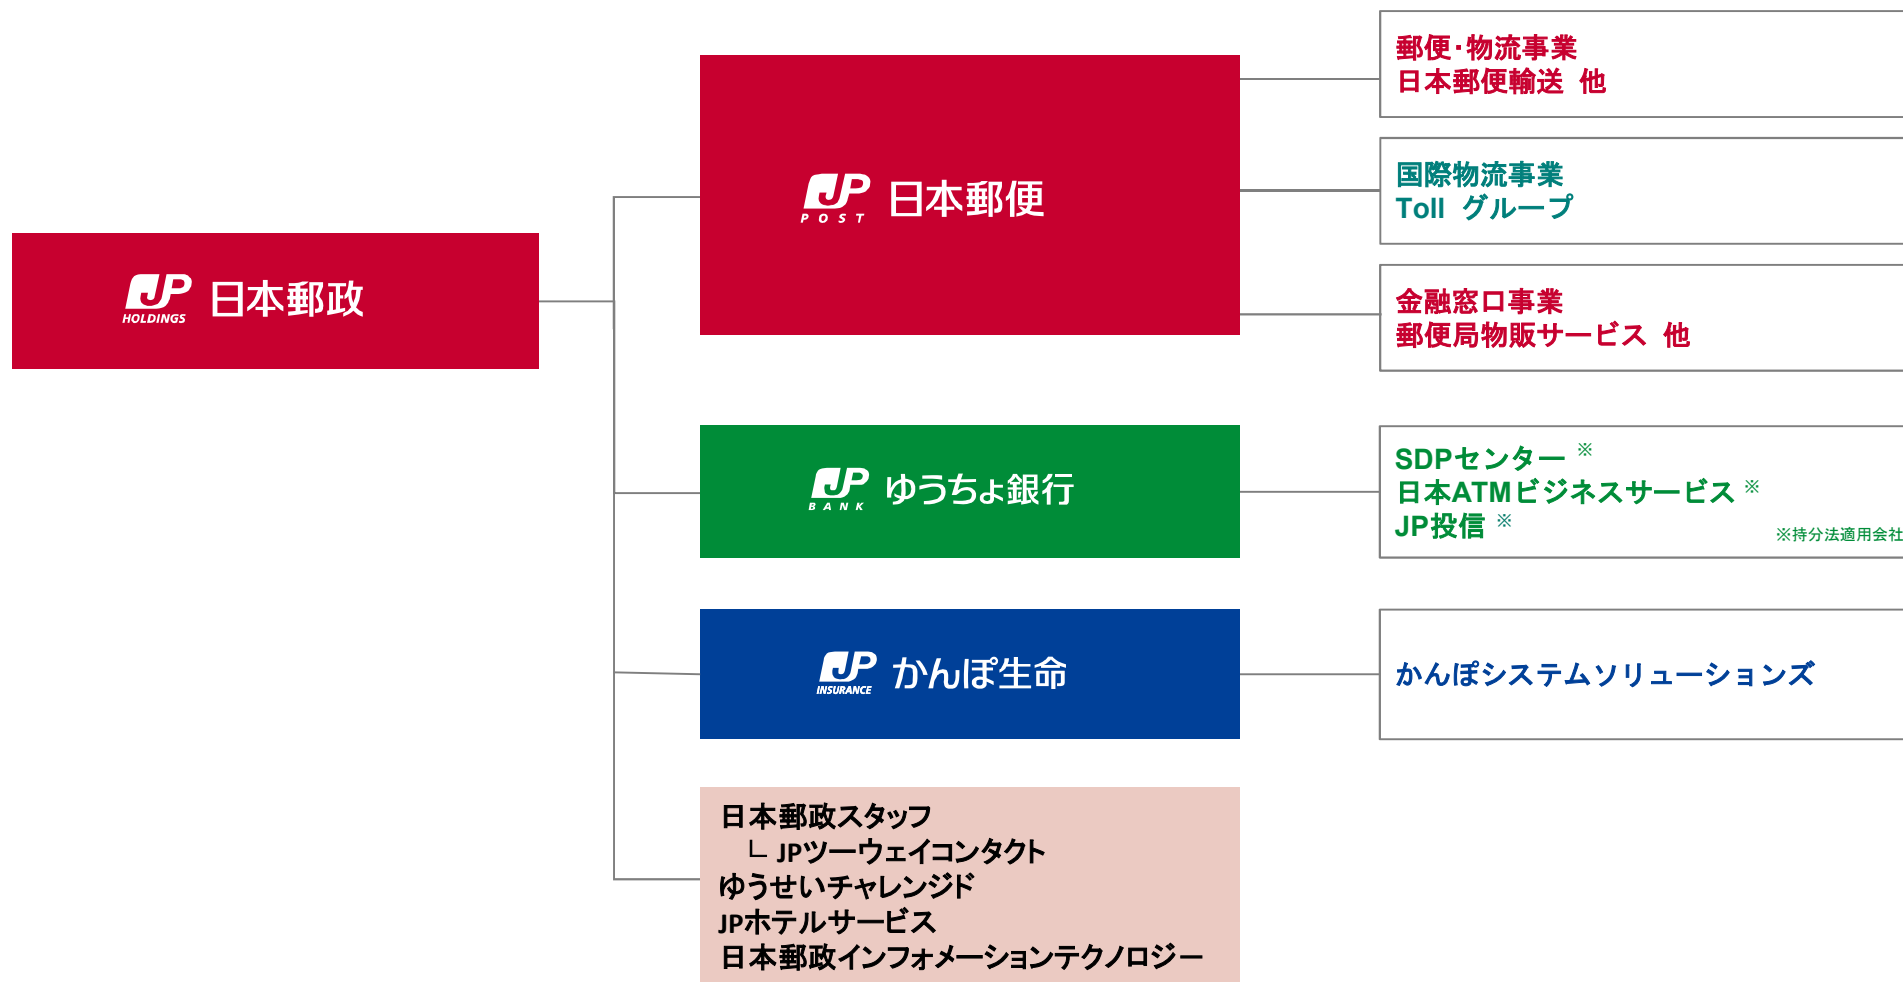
JP HOLDINGS 日本郵政

JP POST 日本郵便

郵便･物流事業
日本郵便輸送 他

国際物流事業
Toll グループ

金融窓口事業
郵便局物販サービス 他

JP BANK ゆうちょ銀行

SDPセンター ※
日本ATMビジネスサービス ※
JP投信 ※
※持分法適用会社

JP INSURANCE かんぽ生命

かんぽシステムソリューションズ

日本郵政スタッフ
└ JPツーウェイコンタクト
ゆうせいチャレンジド
JPホテルサービス
日本郵政インフォメーションテクノロジー